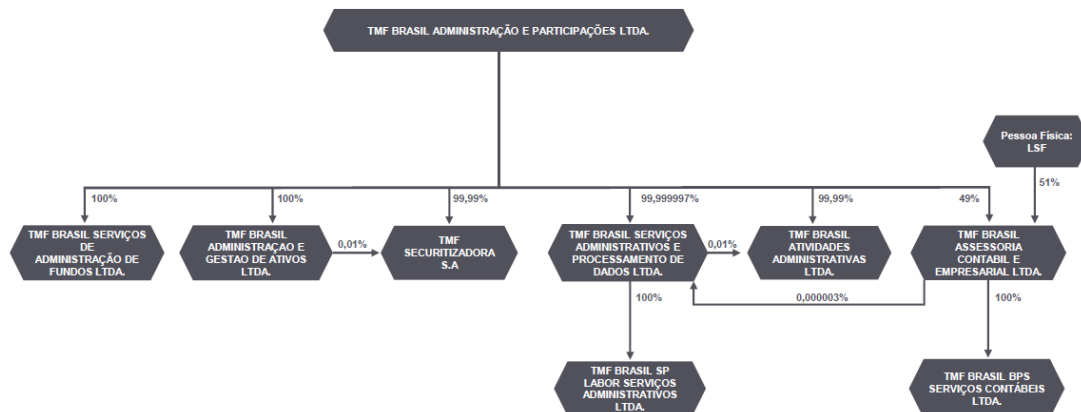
TMF BRASIL ADMINISTRAÇÃO E PARTICIPAÇÕES LTDA.

Pessoa Física: LSF

51%

100%

100%

99,99%

99,999997%

99,99%

49%

TMF BRASIL SERVIÇOS DE ADMINISTRAÇÃO DE FUNDOS LTDA.

TMF BRASIL ADMINISTRAÇAO E GESTAO DE ATIVOS LTDA.

0,01%

TMF SECURITIZADORA S.A

TMF BRASIL SERVIÇOS ADMINISTRATIVOS E PROCESSAMENTO DE DADOS LTDA.

0,01%

TMF BRASIL ATIVIDADES ADMINISTRATIVAS LTDA.

TMF BRASIL ASSESSORIA CONTABIL E EMPRESARIAL LTDA.

100%

0,000003%

100%

TMF BRASIL SP LABOR SERVIÇOS ADMINISTRATIVOS LTDA.

TMF BRASIL BPS SERVIÇOS CONTÁBEIS LTDA.